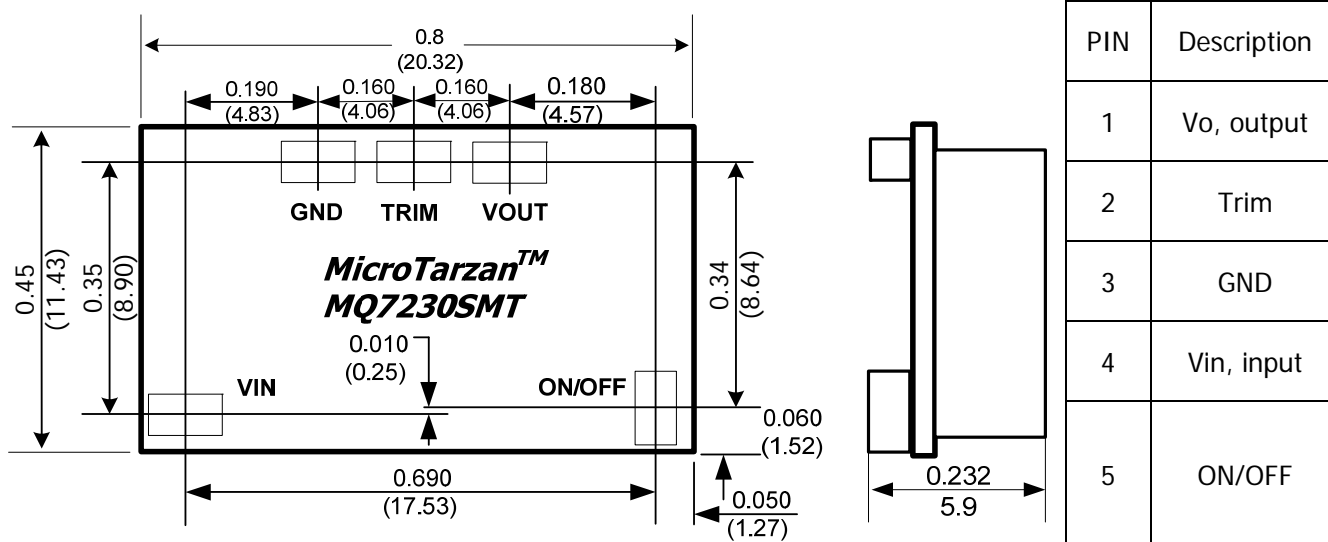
0.8
(20.32)

0.190
(4.83)

0.160
(4.06)

0.160
(4.06)

0.180
(4.57)

0.45
(11.43)

0.35
(8.90)

GND TRIM VOUT

MicroTarzan$^{TM}$
MQ7230SMT

0.34
(8.64)

0.010
(0.25)

VIN

ON/OFF

0.060
(1.52)

0.690
(17.53)

0.050
(1.27)

0.232
5.9

| PIN | Description |
|---|---|
| 1 | Vo, output |
| 2 | Trim |
| 3 | GND |
| 4 | Vin, input |
| 5 | ON/OFF |